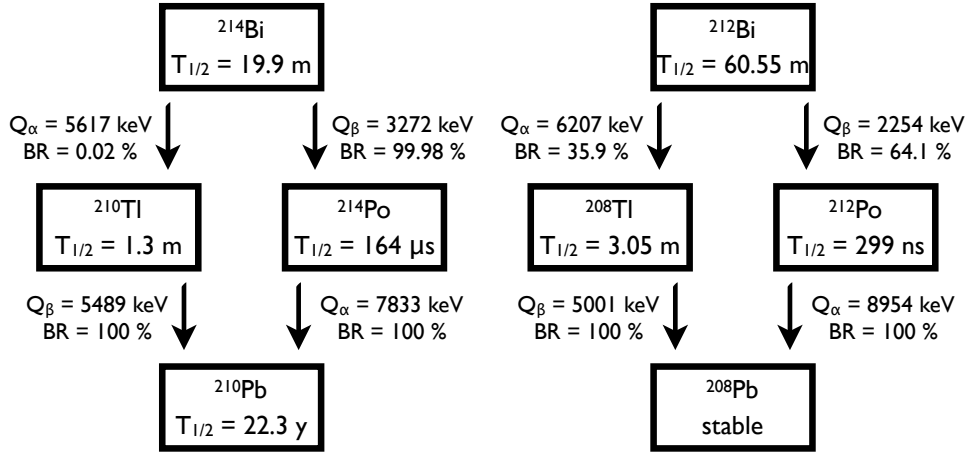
$^{214}$Bi
$T_{1/2}$ = 19.9 m

$Q_\alpha$ = 5617 keV
BR = 0.02 %

$Q_\beta$ = 3272 keV
BR = 99.98 %

$^{210}$Tl
$T_{1/2}$ = 1.3 m

$^{214}$Po
$T_{1/2}$ = 164 μs

$Q_\beta$ = 5489 keV
BR = 100 %

$Q_\alpha$ = 7833 keV
BR = 100 %

$^{210}$Pb
$T_{1/2}$ = 22.3 y

$^{212}$Bi
$T_{1/2}$ = 60.55 m

$Q_\alpha$ = 6207 keV
BR = 35.9 %

$Q_\beta$ = 2254 keV
BR = 64.1 %

$^{208}$Tl
$T_{1/2}$ = 3.05 m

$^{212}$Po
$T_{1/2}$ = 299 ns

$Q_\beta$ = 5001 keV
BR = 100 %

$Q_\alpha$ = 8954 keV
BR = 100 %

$^{208}$Pb
stable